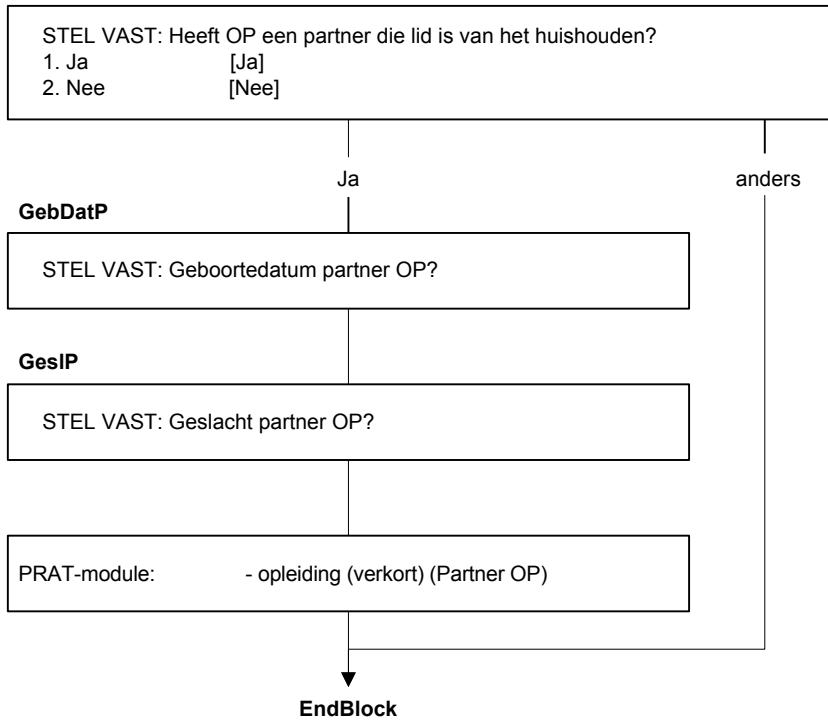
STEL VAST: Heeft OP een partner die lid is van het huishouden?
1. Ja [Ja]
2. Nee [Nee]

Ja

anders

**GebDatP**

STEL VAST: Geboortedatum partner OP?

**GeslP**

STEL VAST: Geslacht partner OP?

PRAT-module: - opleiding (verkort) (Partner OP)

**EndBlock**